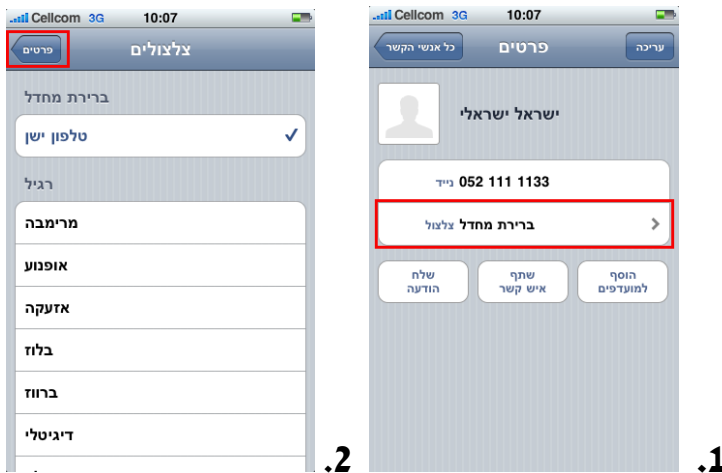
Cellcom 3G 10:07

פרטים

צלצולים

ברירת מחדל

טלפון ישן ✓

רגיל

מרימבה

אופנוע

אזעקה

בלוז

ברווז

דיגיטלי

.2

Cellcom 3G 10:07

כל אנשי הקשר

פרטים

עריכה

ישראל ישראלי

נייד 052 111 1133

צלצול ברירת מחדל

שלח הודעה

שתף איש קשר

הוסף למועדפים

.1